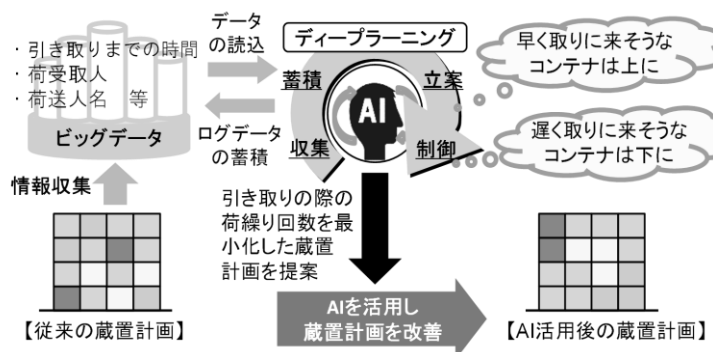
・引き取りまでの時間
・荷受取人
・荷送人名　等

ビッグデータ

データの読込

ログデータの蓄積

ディープラーニング

蓄積

立案

収集

制御

AI

早く取りに来そうなコンテナは上に

遅く取りに来そうなコンテナは下に

情報収集

引き取りの際の荷繰り回数を最小化した蔵置計画を提案

AIを活用し蔵置計画を改善

【従来の蔵置計画】

【AI活用後の蔵置計画】